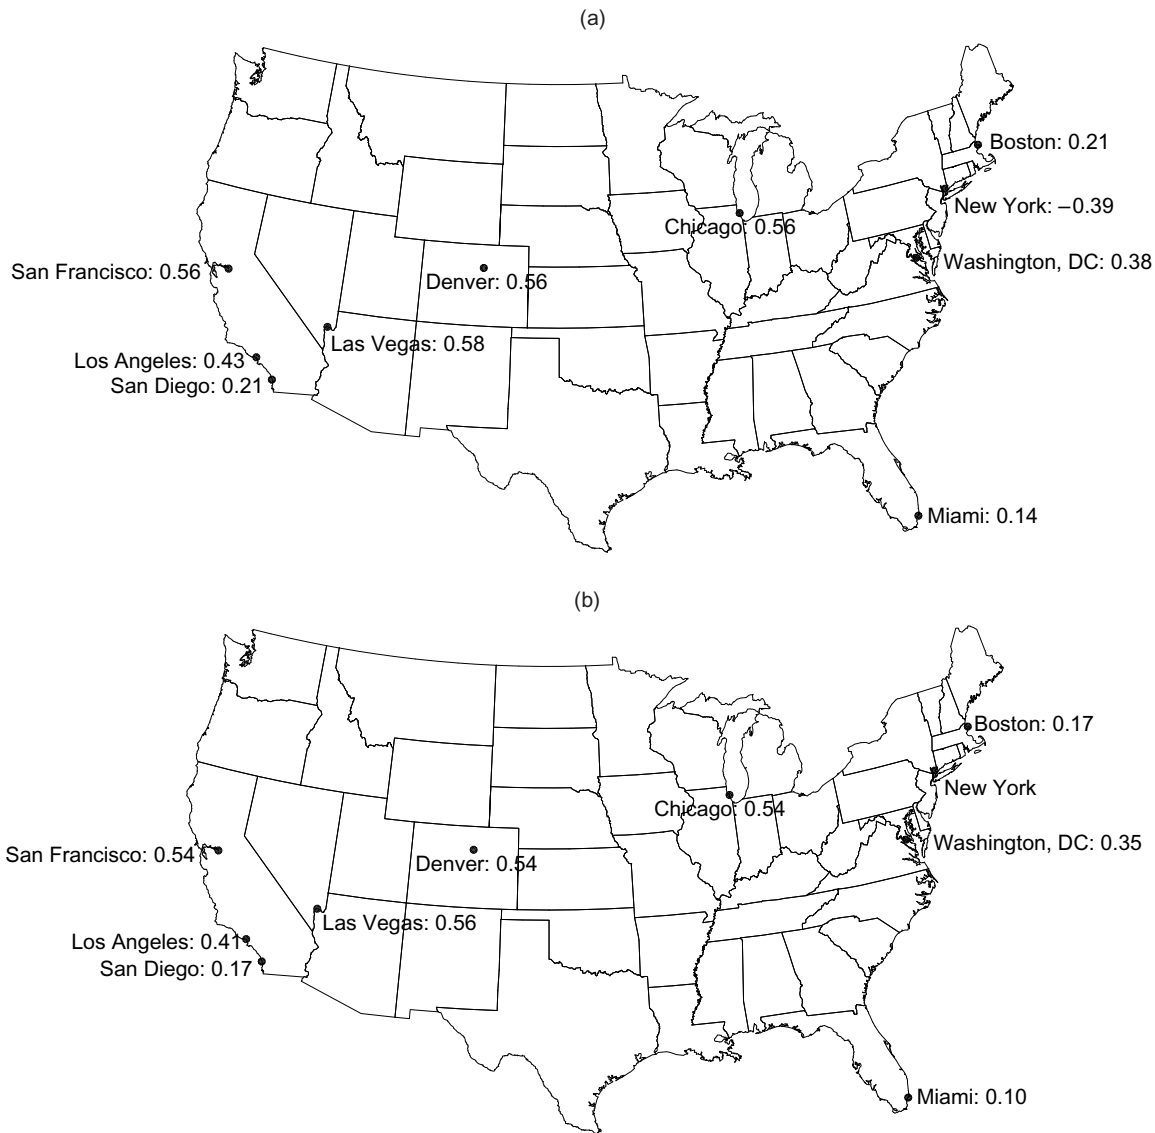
(a)

Boston: 0.21

New York: −0.39

Chicago: 0.56

Washington, DC: 0.38

San Francisco: 0.56

Denver: 0.56

Las Vegas: 0.58

Los Angeles: 0.43

San Diego: 0.21

Miami: 0.14

(b)

Boston: 0.17

New York

Chicago: 0.54

Washington, DC: 0.35

San Francisco: 0.54

Denver: 0.54

Las Vegas: 0.56

Los Angeles: 0.41

San Diego: 0.17

Miami: 0.10